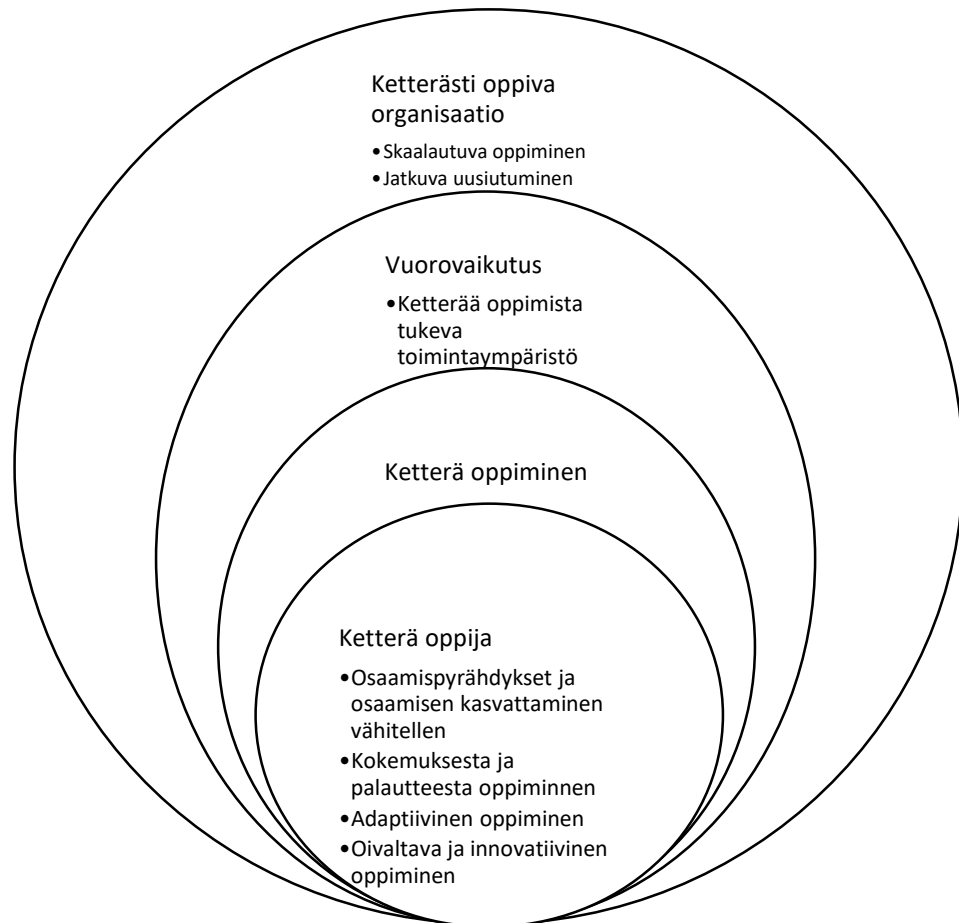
Ketterästi oppiva organisaatio

• Skaalautuva oppiminen
• Jatkuva uusiutuminen

Vuorovaikutus

• Ketterää oppimista tukeva toimintaympäristö

Ketterä oppiminen

Ketterä oppija

• Osaamispyrähdykset ja osaamisen kasvattaminen vähitellen
• Kokemuksesta ja palautteesta oppiminnen
• Adaptiivinen oppiminen
• Oivaltava ja innovatiivinen oppiminen